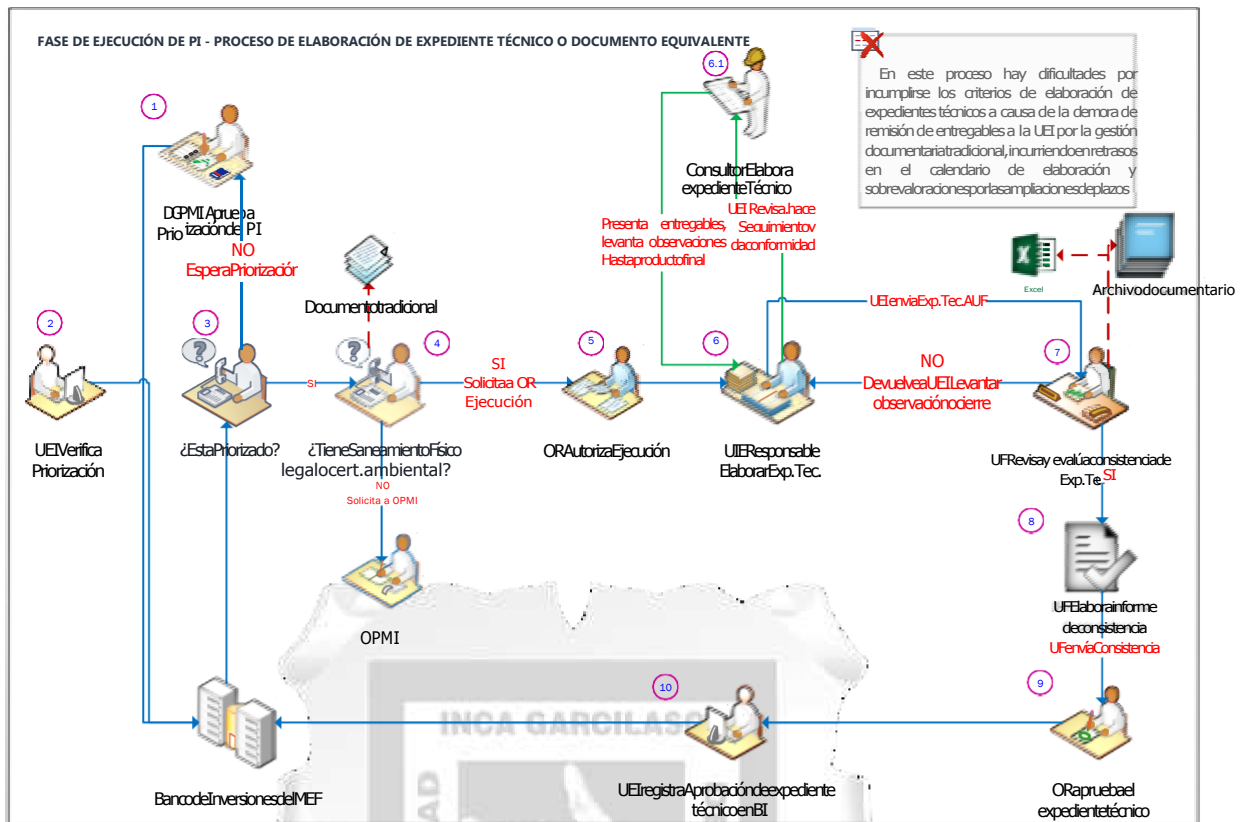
FASE DE EJECUCIÓN DE PI - PROCESO DE ELABORACIÓN DE EXPEDIENTE TÉCNICO O DOCUMENTO EQUIVALENTE

En este proceso hay dificultades por incumplirse los criterios de elaboración de expedientes técnicos a causa de la demora de remisión de entregables a la UEI por la gestión documentaria tradicional, incurriendo en retrasos en el calendario de elaboración y sobrevaloraciones por las ampliaciones de plazos

1

DGPMI Aprueba Priorización de PI

NO
Espera Priorización

2

UEI Verifica Priorización

3

¿Esta Priorizado?

SI

Documento tradicional

4

¿Tiene Saneamiento Físico legal o cert. ambiental?

NO
Solicita a OPMI

OPMI

SI
Solicita a OR
Ejecución

5

OR Autoriza Ejecución

6.1

Consultor Elabora expediente Técnico

Presenta entregables, levanta observaciones Hasta producto final

UEI Revisa, hace Seguimiento y da conformidad

6

UEI Responsable Elaborar Exp. Tec.

UEI envia Exp. Tec. A UF

Excel

Archivo documentario

7

NO
Devuelve a UEI Levantar observación o cierre

UF Revisa y evalúa consistencia de Exp. Tec.
SI

8

UF Elabora informe de consistencia
UF envía Consistencia

9

OR aprueba el expediente técnico

10

UEI registra Aprobación de expediente técnico en BI

Banco de Inversiones del MEF

INCA GARCILASO